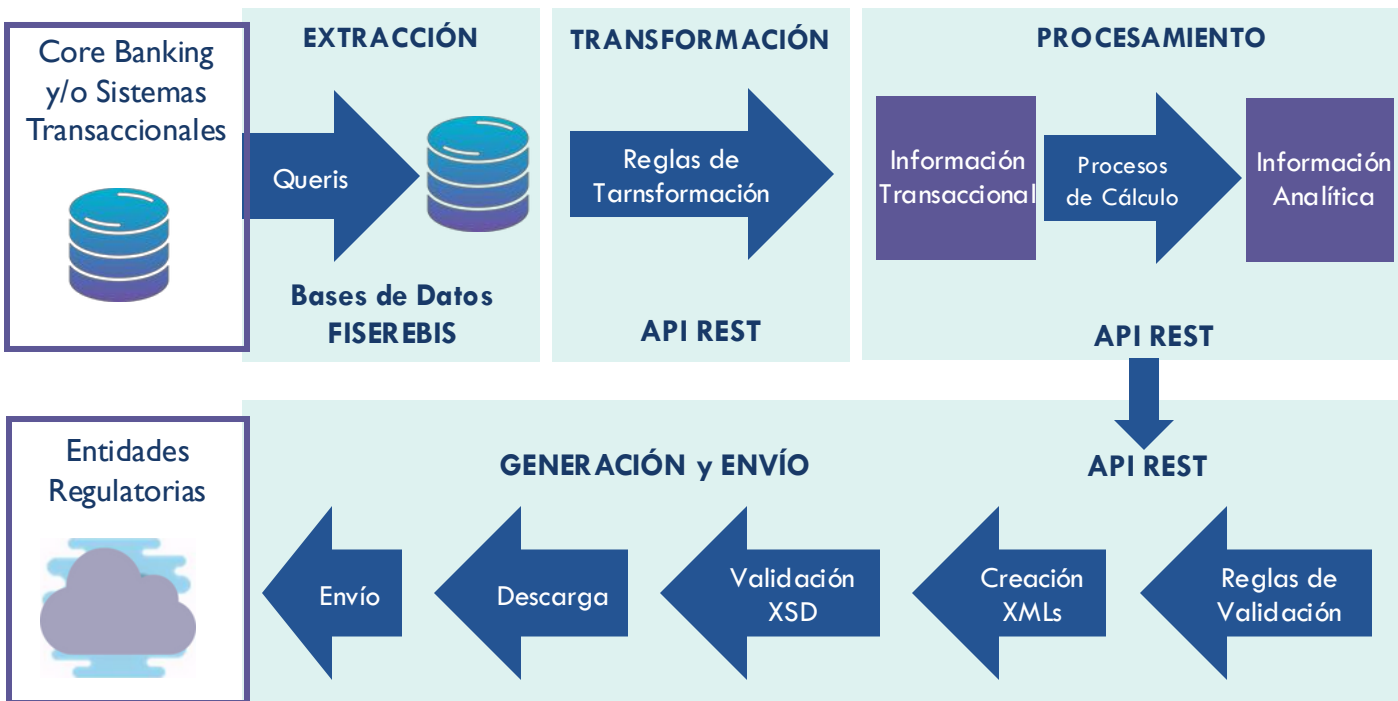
Core Banking y/o Sistemas Transaccionales

EXTRACCIÓN

Queris

Bases de Datos FISEREBIS

TRANSFORMACIÓN

Reglas de Tarnsformación

API REST

PROCESAMIENTO

Información Transaccional

Procesos de Cálculo

Información Analítica

API REST

Entidades Regulatorias

GENERACIÓN y ENVÍO

API REST

Envío

Descarga

Validación XSD

Creación XMLs

Reglas de Validación